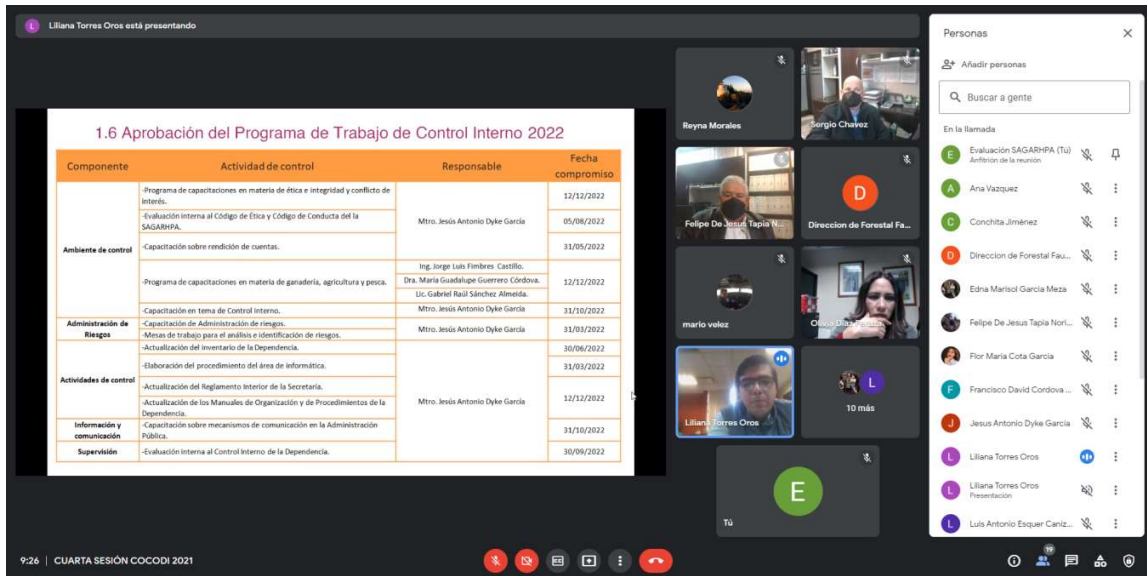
L Liliana Torres Oros está presentando

1.6 Aprobación del Programa de Trabajo de Control Interno 2022

| Componente | Actividad de control | Responsable | Fecha compromiso |
|---|---|---|---|
| Ambiente de control | -Programa de capacitaciones en materia de ética e integridad y conflicto de interés. | Mtro. Jesús Antonio Dyke García | 12/12/2022 |
| | -Evaluación interna al Código de Ética y Código de Conducta del la SAGARHPA. | | 05/08/2022 |
| | -Capacitación sobre rendición de cuentas. | | 31/05/2022 |
| | -Programa de capacitaciones en materia de ganadería, agricultura y pesca. | Ing. Jorge Luis Fimbres Castillo. Dra. María Guadalupe Guerrero Córdova. Lic. Gabriel Raúl Sánchez Almeida. | 12/12/2022 |
| | -Capacitación en tema de Control Interno. | Mtro. Jesús Antonio Dyke García | 31/10/2022 |
| Administración de Riesgos | -Capacitación de Administración de riesgos. -Mesas de trabajo para el análisis e identificación de riesgos. | Mtro. Jesús Antonio Dyke García | 31/03/2022 |
| Actividades de control | -Actualización del inventario de la Dependencia. | Mtro. Jesús Antonio Dyke García | 30/06/2022 |
| | -Elaboración del procedimiento del área de informática. | | 31/03/2022 |
| | -Actualización del Reglamento Interior de la Secretaría. -Actualización de los Manuales de Organización y de Procedimientos de la Dependencia. | | 12/12/2022 |
| Información y comunicación | -Capacitación sobre mecanismos de comunicación en la Administración Pública. | | 31/10/2022 |
| Supervisión | -Evaluación interna al Control Interno de la Dependencia. | | 30/09/2022 |

Reyna Morales
Sergio Chavez
Felipe De Jesus Tapia N...
D
Direccion de Forestal Fa...
mario velez
Olivia Diaz Peralta
Liliana Torres Oros
L
10 más
E
Tú

Personas
Añadir personas
Buscar a gente
En la llamada
E Evaluación SAGARHPA (Tú) Anfitrión de la reunión
A Ana Vazquez
C Conchita Jiménez
D Direccion de Forestal Fau...
Edna Marisol Garcia Meza
Felipe De Jesus Tapia Nori...
Flor María Cota Garcia
F Francisco David Cordova ...
J Jesus Antonio Dyke Garcia
L Liliana Torres Oros
L Liliana Torres Oros Presentación
L Luis Antonio Esquer Caniz...

9:26 | CUARTA SESIÓN COCODI 2021
19